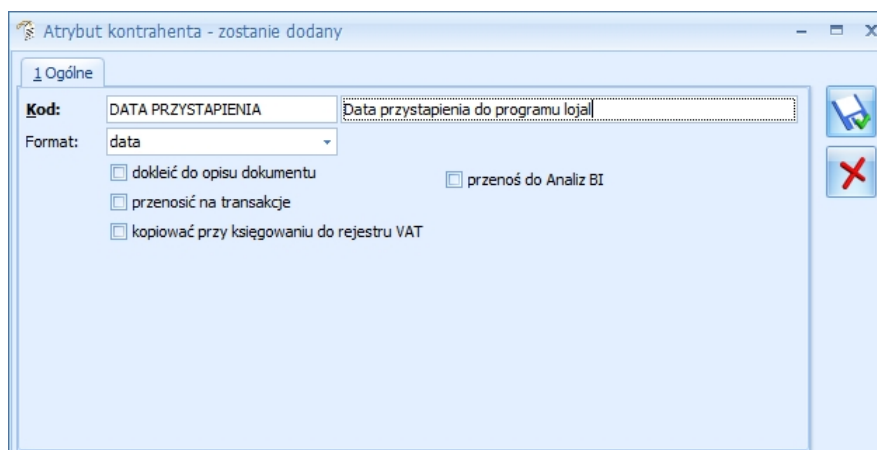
Atrybut kontrahenta - zostanie dodany

1 Ogólne

Kod: DATA PRZYSTAPIENIA Data przystapienia do programu lojal

Format: data

dokleić do opisu dokumentu

przenosić na transakcje

kopiować przy księgowaniu do rejestru VAT

przenoś do Analiz BI